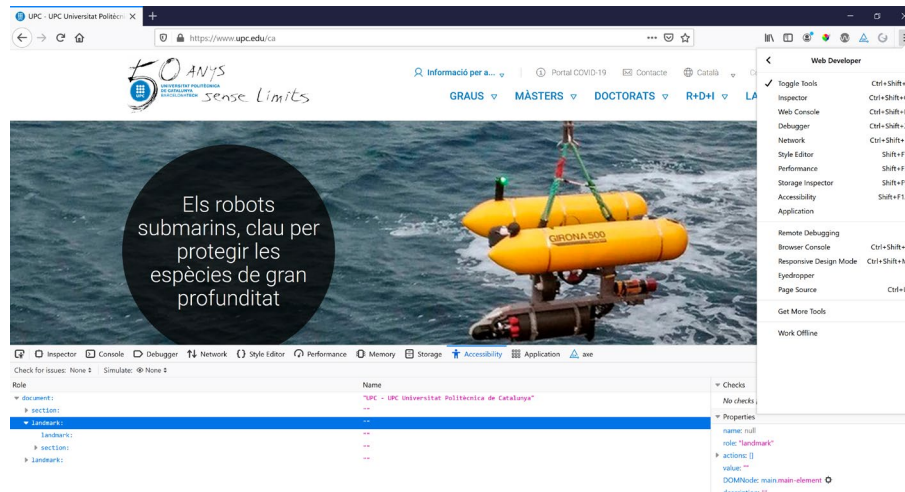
UPC - UPC Universitat Politècni ×

https://www.upc.edu/ca

50 ANYS UNIVERSITAT POLITÈCNICA DE CATALUNYA BARCELONATECH sense Límits

Informació per a... Portal COVID-19 Contacte Català

GRAUS MÀSTERS DOCTORATS R+D+I LA

Els robots submarins, clau per protegir les espècies de gran profunditat

GIRONA 500

Web Developer

Toggle Tools Ctrl+Shift+
Inspector Ctrl+Shift+
Web Console Ctrl+Shift+
Debugger Ctrl+Shift+
Network Ctrl+Shift+
Style Editor Shift+F
Performance Shift+F
Storage Inspector Shift+F
Accessibility Shift+F1
Application

Remote Debugging
Browser Console Ctrl+Shift+
Responsive Design Mode Ctrl+Shift+M
Eyedropper
Page Source Ctrl+
Get More Tools
Work Offline

Inspector Console Debugger Network Style Editor Performance Memory Storage Accessibility Application axe

Check for issues: None Simulate: None

| Role | Name |
|---|---|
| document: | "UPC - UPC Universitat Politècnica de Catalunya" |
| section: | "" |
| landmark: | "" |
| landmark: | "" |
| section: | "" |
| landmark: | "" |

Checks
No checks
Properties
name: null
role: "landmark"
actions: []
value: ""
DOMNode: main.main-element